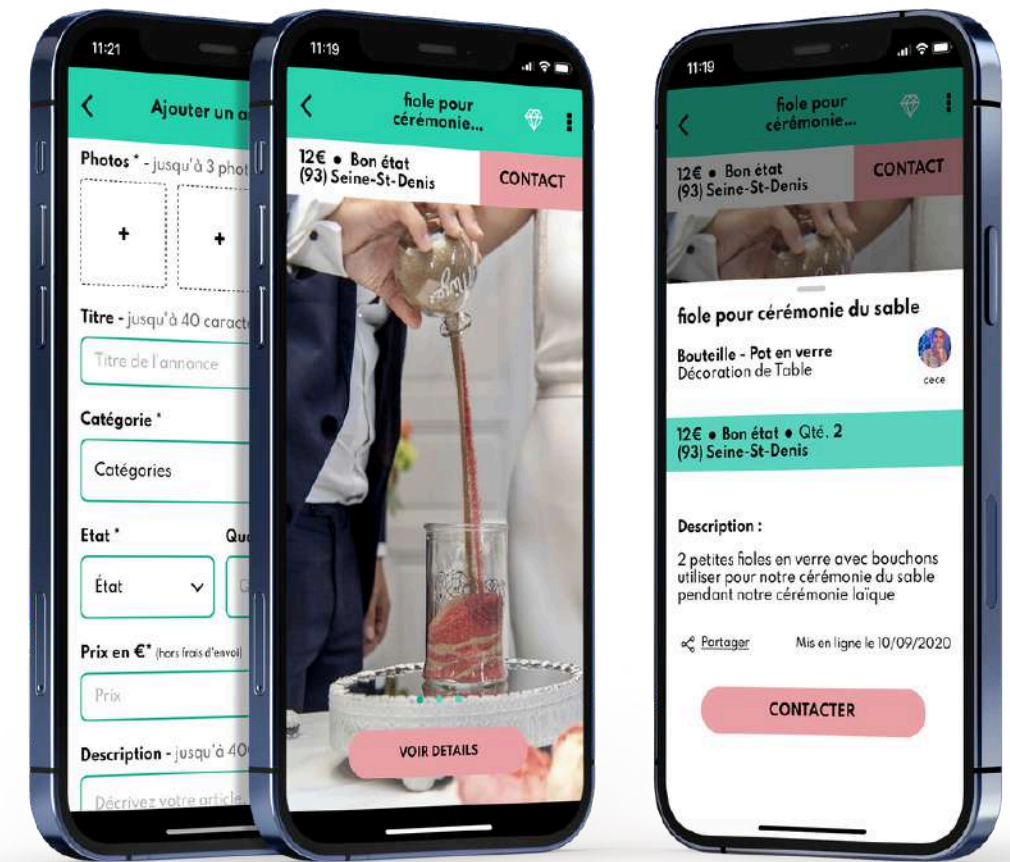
11:21

Ajouter un a

Photos * - jusqu'à 3 phot

+

+

Titre - jusqu'à 40 caract

Titre de l'annonce

Catégorie *

Catégories

Etat *

Qu

État

Prix en €* (hors frais d'envoi)

Prix

Description - jusqu'à 40

Décrivez votre article

11:19

fiole pour cérémonie...

12€ • Bon état
(93) Seine-St-Denis

CONTACT

VOIR DETAILS

11:19

fiole pour cérémonie...

12€ • Bon état
(93) Seine-St-Denis

CONTACT

fiole pour cérémonie du sable

Bouteille - Pot en verre
Décoration de Table

cece

12€ • Bon état • Qté. 2
(93) Seine-St-Denis

Description :

2 petites fioles en verre avec bouchons utiliser pour notre cérémonie du sable pendant notre cérémonie laïque

Partager

Mis en ligne le 10/09/2020

CONTACTER